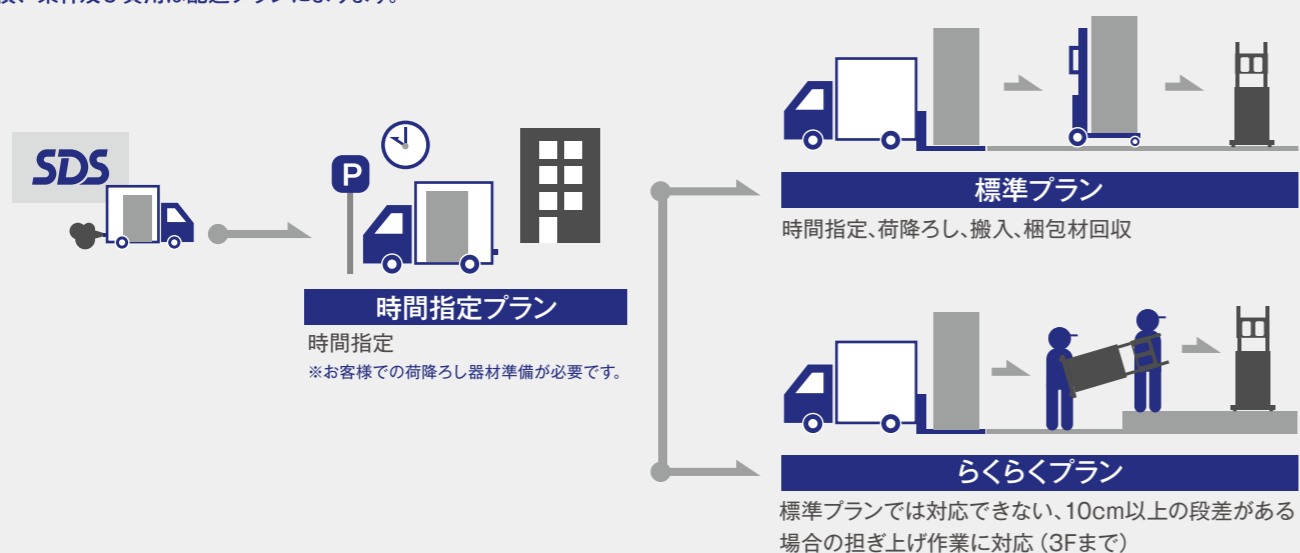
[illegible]

SDS

時間指定プラン

時間指定

※お客様での荷降ろし器材準備が必要です。

標準プラン

時間指定、荷降ろし、搬入、梱包材回収

らくらくプラン

標準プランでは対応できない、10cm以上の段差がある場合の担ぎ上げ作業に対応（3Fまで）